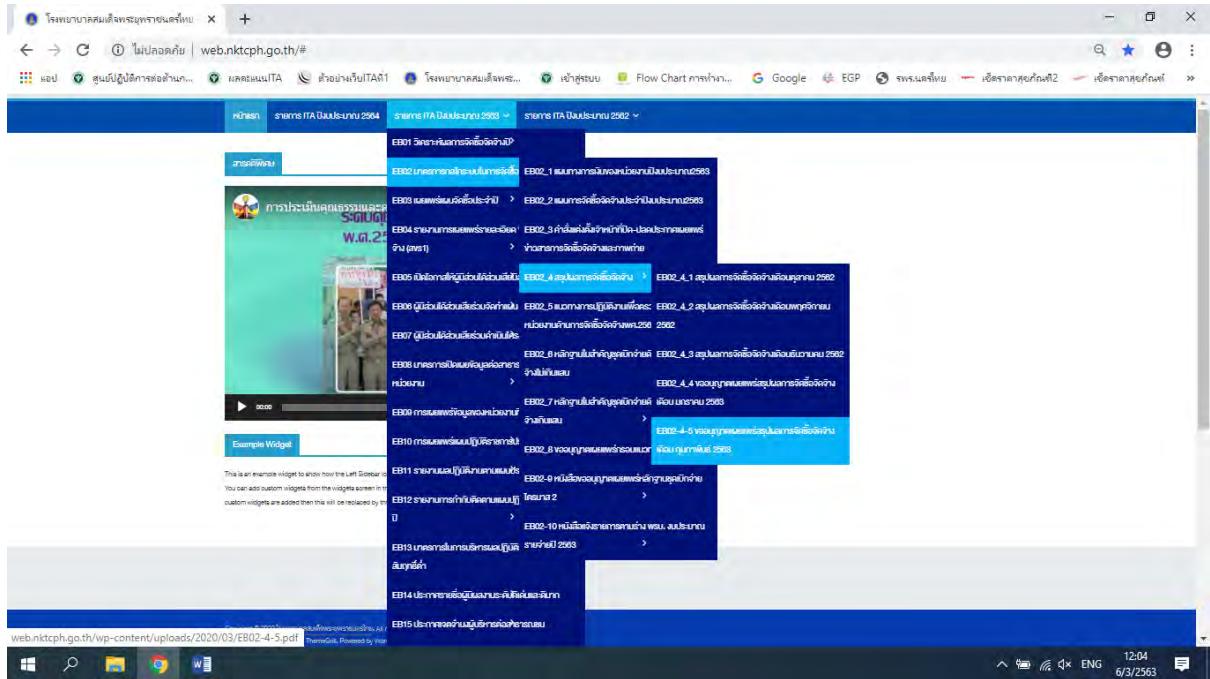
โรงพยาบาลสมเด็จพระยุพราชนครไทย ×
+
ไม่ปลอดภัย | web.nktcph.go.th/#
แอป ศูนย์ปฏิบัติการต่อต้าน... ผลคะแนนITA ตัวอย่างเว็บITAที่1 โรงพยาบาลสมเด็จพระ... เข้าสู่ระบบ Flow Chart การทำงา... Google EGP รพร.นครไทย เช็คราคาสุขภัณฑ์2 เช็คราคาสุขภัณฑ์ »

หน้าแรก รายการ ITA ปีงบประมาณ 2564 รายการ ITA ปีงบประมาณ 2563 รายการ ITA ปีงบประมาณ 2562

สาระพิเศษ
การประเมินคุณธรรมและความโปร่งใส ระบบคุณธรรม พ.ศ.25
00:00

Example Widget
This is an example widget to show how the Left Sidebar lo... You can add custom widgets from the widgets screen in t... custom widgets are added then this will be replaced by th...

EB01 วิเคราะห์ผลการจัดซื้อจัดจ้างปี
EB02 มาตรการกำกับระบบในการจัดซื้อ
EB03 แผนจัดซื้อแผนจัดซื้อประจำปี
EB04 รายงานการเผยแพร่รายละเอียดจ้าง (สขร1)
EB05 เปิดโอกาสให้ผู้มีส่วนได้ส่วนเสีย
EB06 ผู้มีส่วนได้ส่วนเสียร่วมจัดทำแผน
EB07 ผู้มีส่วนได้ส่วนเสียร่วมดำเนินกิจ
EB08 มาตรการเปิดเผยข้อมูลต่อสาธารณหน่วยงาน
EB09 การเผยแพร่ข้อมูลของหน่วยงาน
EB10 การเผยแพร่แผนปฏิบัติราชการ
EB11 รายงานผลปฏิบัติงานตามแผนปี
EB12 รายงานการกำกับติดตามแผนปฏิบัติ
EB13 มาตรการในการบริหารผลปฏิบัติสัมฤทธิ์ต่ำ
EB14 ประกาศรายชื่อผู้มีผลงานระดับดีเด่นและดีมาก
EB15 ประกาศเจตจำนงผู้บริหารต่อสาธารณชน

EB02_1 แผนการดำเนินงานของหน่วยงานปีงบประมาณ2563
EB02_2 แผนการจัดซื้อจัดจ้างประจำปีงบประมาณ2563
EB02_3 คำสั่งแต่งตั้งเจ้าหน้าที่เปิด-ปิดประกาศเผยแพร่ข่าวสารการจัดซื้อจัดจ้างและภาพถ่าย
EB02_4 สรุปผลการจัดซื้อจัดจ้าง
EB02_5 แนวทางการปฏิบัติงานเพื่อตรวจหน่วยงานด้านการจัดซื้อจัดจ้างพศ.2562
EB02_6 หลักฐานใบสำคัญคู่ฉบับจ่ายค่าจ้างไม่เกินแสน
EB02_7 หลักฐานใบสำคัญคู่ฉบับจ่ายค่าจ้างเกินแสน
EB02_8 ขออนุญาตเผยแพร่รายงานการ
EB02-9 หนังสือขออนุญาตเผยแพร่หลักฐานคู่ฉบับจ่ายไตรมาส 2
EB02-10 หนังสือแจ้งรายการตามร่าง พรบ. งบประมาณรายจ่ายปี 2563

EB02_4_1 สรุปผลการจัดซื้อจัดจ้างเดือนตุลาคม 2562
EB02_4_2 สรุปผลการจัดซื้อจัดจ้างเดือนพฤศจิกายน 2562
EB02_4_3 สรุปผลการจัดซื้อจัดจ้างเดือนธันวาคม 2562
EB02_4_4 ขออนุญาตเผยแพร่สรุปผลการจัดซื้อจัดจ้างเดือน มกราคม 2563
EB02-4-5 ขออนุญาตเผยแพร่สรุปผลการจัดซื้อจัดจ้างเดือน กุมภาพันธ์ 2563

web.nktcph.go.th/wp-content/uploads/2020/03/EB02-4-5.pdf
ENG 12:04 6/3/2563